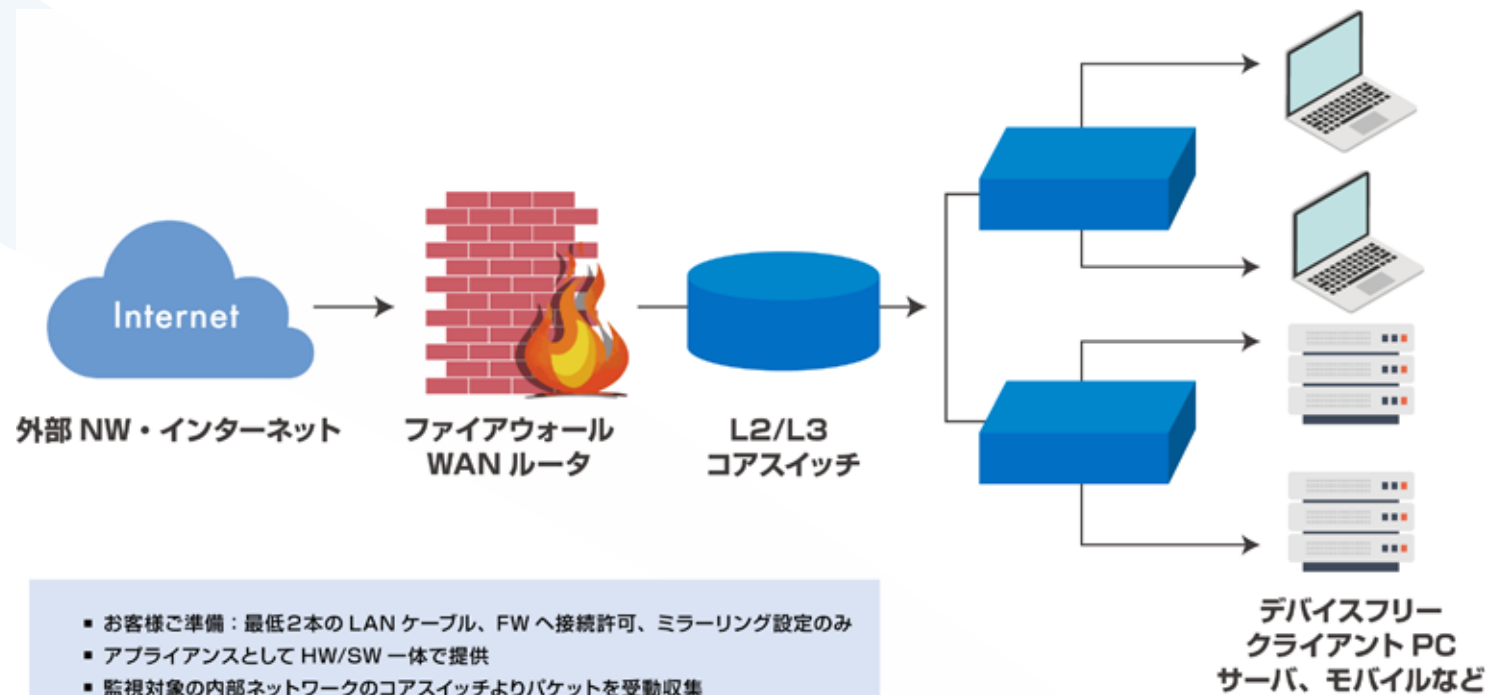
Internet

外部 NW・インターネット

ファイアウォール
WAN ルータ

L2/L3
コアスイッチ

デバイスフリー
クライアント PC
サーバ、モバイルなど

■ お客様ご準備：最低2本の LAN ケーブル、FW へ接続許可、ミラーリング設定のみ
■ アプライアンスとして HW/SW 一体で提供
■ 監視対象の内部ネットワークのコアスイッチよりパケットを受動収集